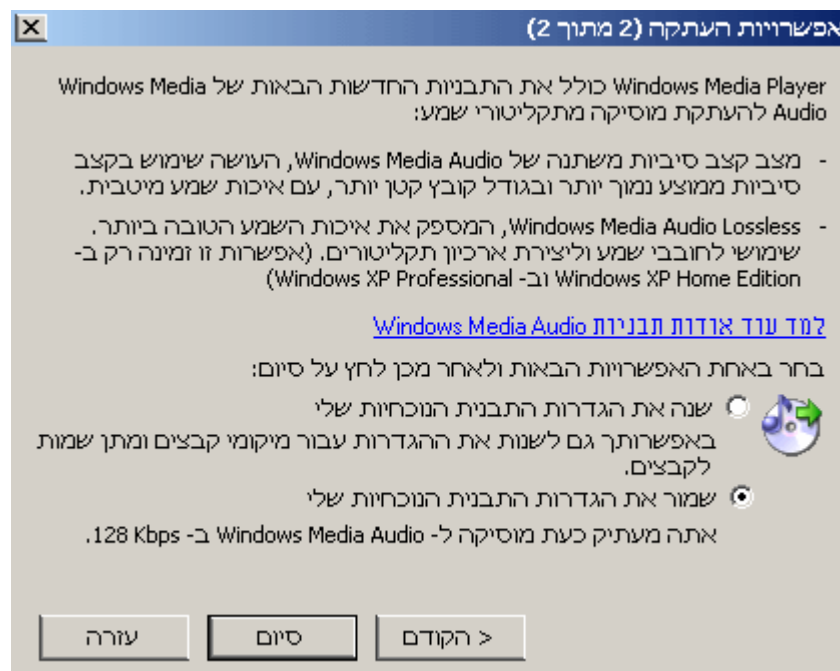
אפשרויות העתקה (2 מתוך 2)

Windows Media Player כולל את התבניות החדשות הבאות של Windows Media Audio להעתקת מוסיקה מתקליטורי שמע:

- מצב קצב סיביות משתנה של Windows Media Audio, העושה שימוש בקצב סיביות ממוצע נמוך יותר ובגודל קובץ קטן יותר, עם איכות שמע מיטבית.

- Windows Media Audio Lossless, המספק את איכות השמע הטובה ביותר. שימושי לחובבי שמע וליצירת ארכיון תקליטורים. (אפשרות זו זמינה רק ב- Windows XP Home Edition וב- Windows XP Professional)

למד עוד אודות תבניות Windows Media Audio

בחר באחת האפשרויות הבאות ולאחר מכן לחץ על סיום:

שנה את הגדרות התבנית הנוכחיות שלי
באפשרותך גם לשנות את ההגדרות עבור מיקומי קבצים ומתן שמות לקבצים.

שמור את הגדרות התבנית הנוכחיות שלי
אתה מעתיק כעת מוסיקה ל- Windows Media Audio ב- 128 Kbps.

< הקודם
סיום
עזרה